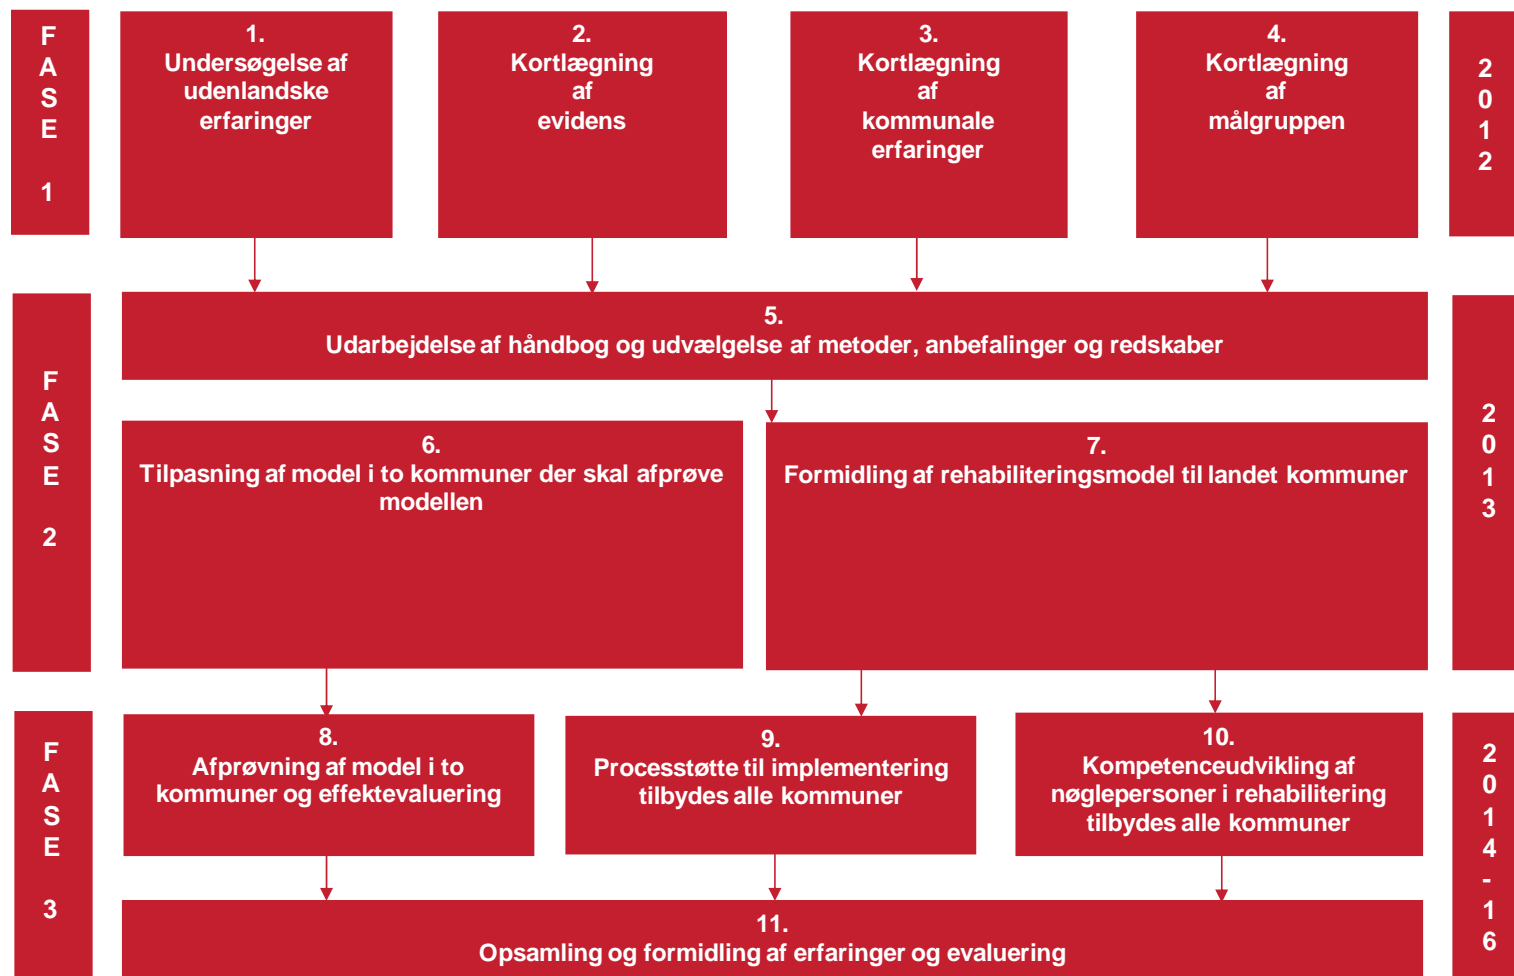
FASE 1

1.
Undersøgelse af udenlandske erfaringer

2.
Kortlægning af evidens

3.
Kortlægning af kommunale erfaringer

4.
Kortlægning af målgruppen

2012

FASE 2

5.
Udarbejdelse af håndbog og udvælgelse af metoder, anbefalinger og redskaber

6.
Tilpasning af model i to kommuner der skal afprøve modellen

7.
Formidling af rehabiliteringsmodel til landet kommuner

2013

FASE 3

8.
Afprøvning af model i to kommuner og effektevaluering

9.
Processtøtte til implementering tilbydes alle kommuner

10.
Kompetenceudvikling af nøglepersoner i rehabilitering tilbydes alle kommuner

11.
Opsamling og formidling af erfaringer og evaluering

2014-16